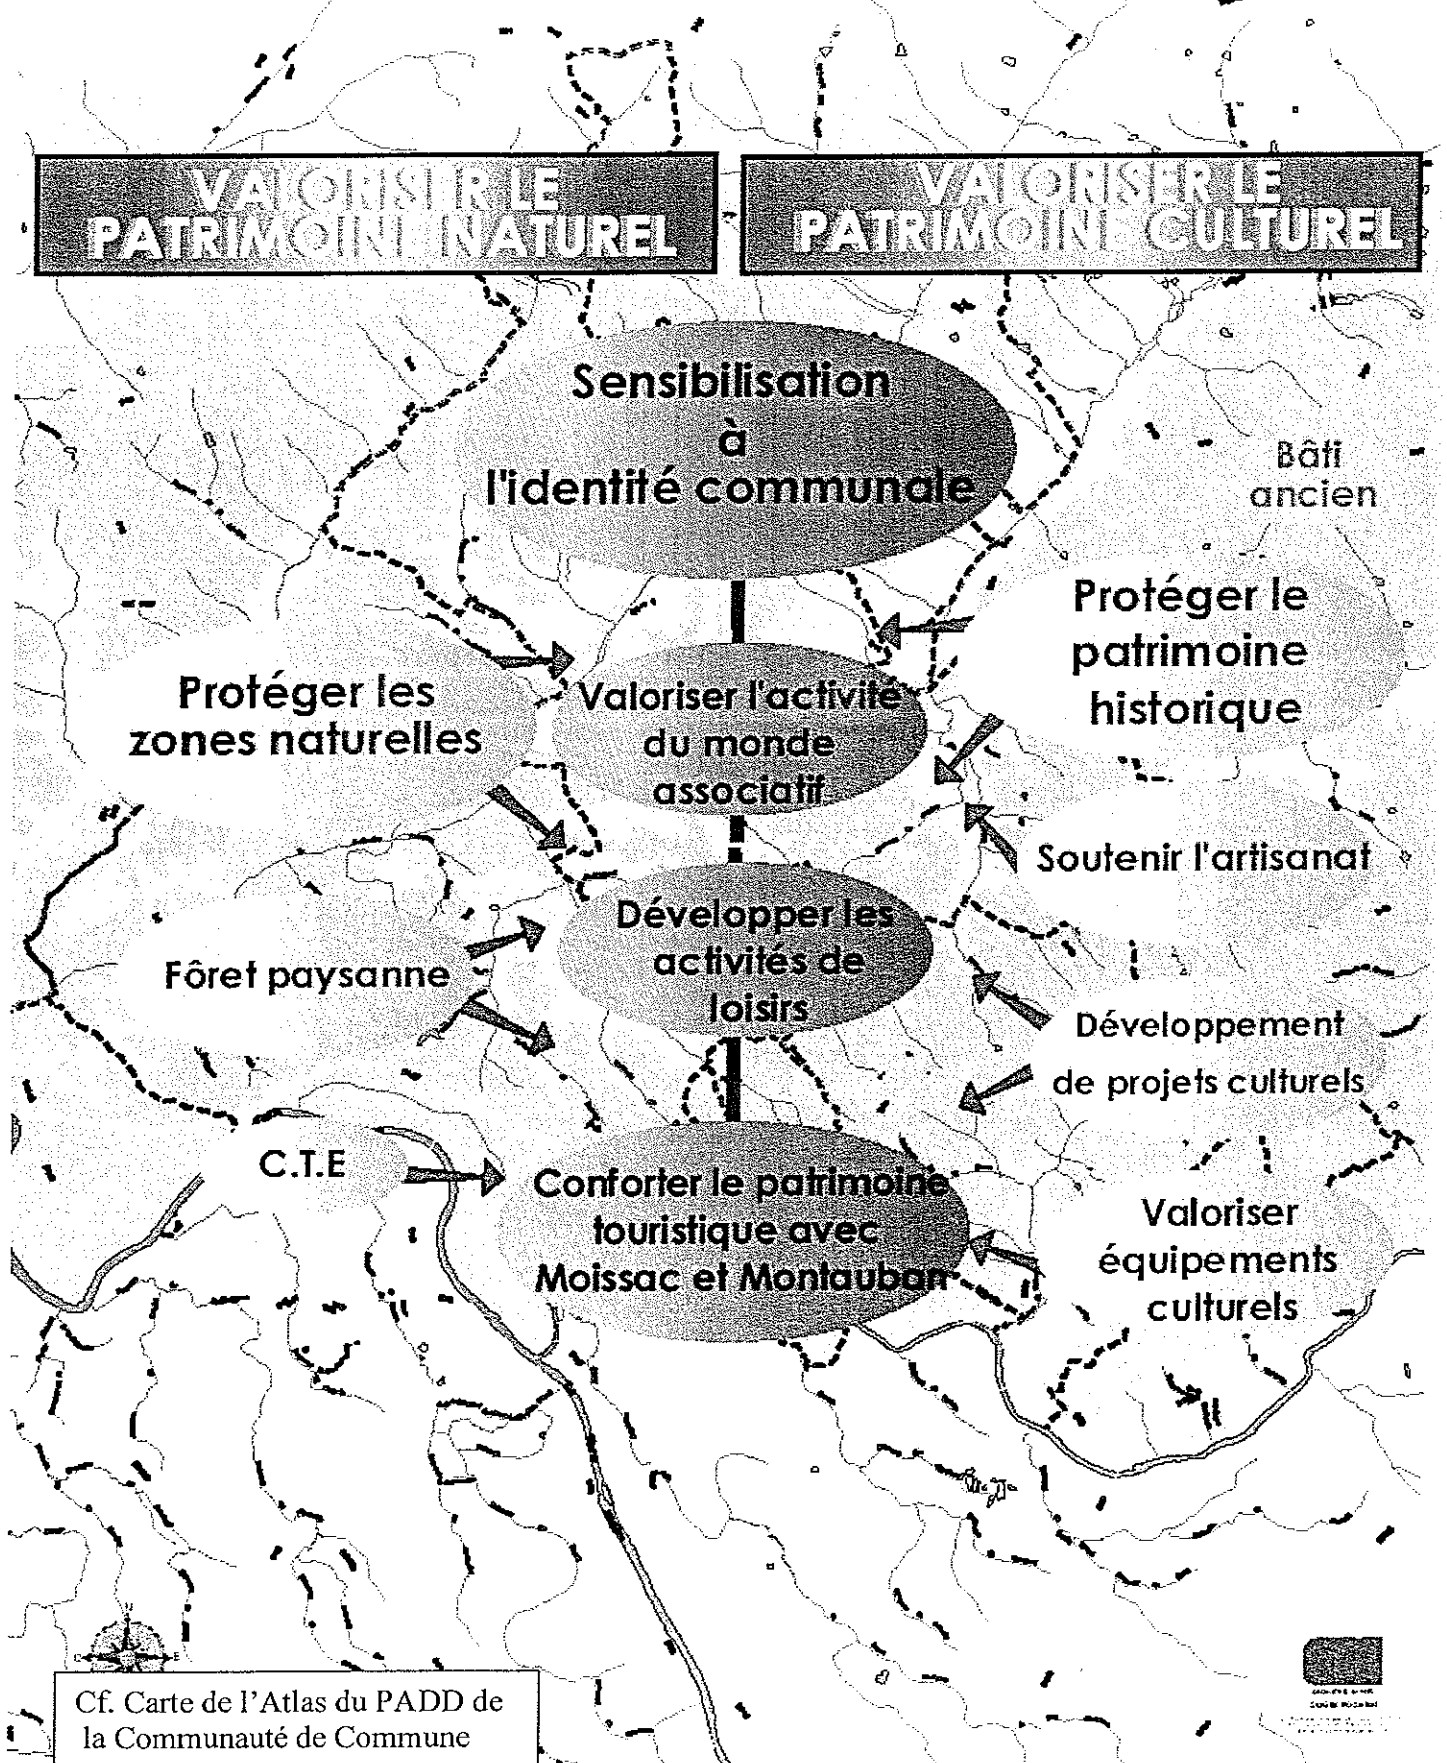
VALORISER LE PATRIMOINE NATUREL

VALORISER LE PATRIMOINE CULTUREL

Sensibilisation à l'identité communale

Bâti ancien

Protéger le patrimoine historique

Protéger les zones naturelles

Valoriser l'activité du monde associatif

Soutenir l'artisanat

Développer les activités de loisirs

Fôret paysanne

Développement de projets culturels

C.T.E

Conforter le patrimoine touristique avec Moissac et Montauban

Valoriser équipements culturels

Cf. Carte de l'Atlas du PADD de la Communauté de Commune

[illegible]